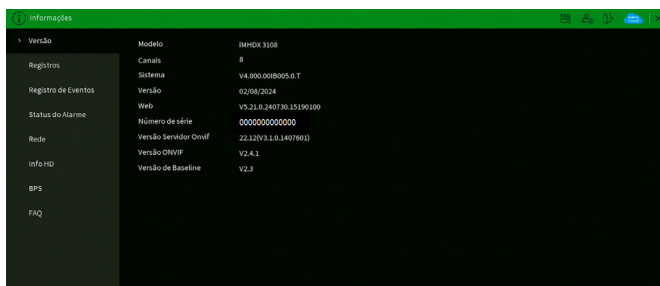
Informações

> Versão
Registros
Registro de Eventos
Status do Alarme
Rede
Info HD
BPS
FAQ

| | |
|---|---|
| Modelo | iMHDX 3108 |
| Canais | 8 |
| Sistema | V4.000.00IB005.0.T |
| Versão | 02/08/2024 |
| Web | V5.21.0.240730.15190100 |
| Número de série | 0000000000000 |
| Versão Servidor Onvif | 22.12(V3.1.0.1407601) |
| Versão ONVIF | V2.4.1 |
| Versão de Baseline | V2.3 |